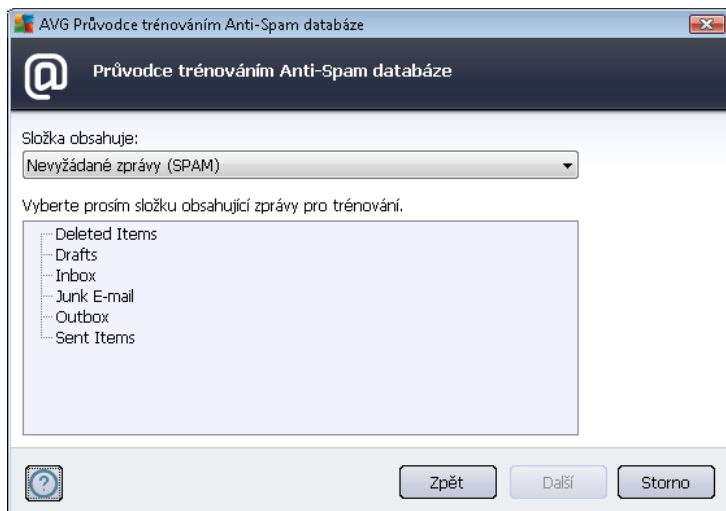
AVG Průvodce trénováním Anti-Spam databáze

Průvodce trénováním Anti-Spam databáze

Složka obsahuje:

Nevyžádané zprávy (SPAM)

Vyberte prosím složku obsahující zprávy pro trénování.

Deleted Items
Drafts
Inbox
Junk E-mail
Outbox
Sent Items

?

Zpět

Další

Storno